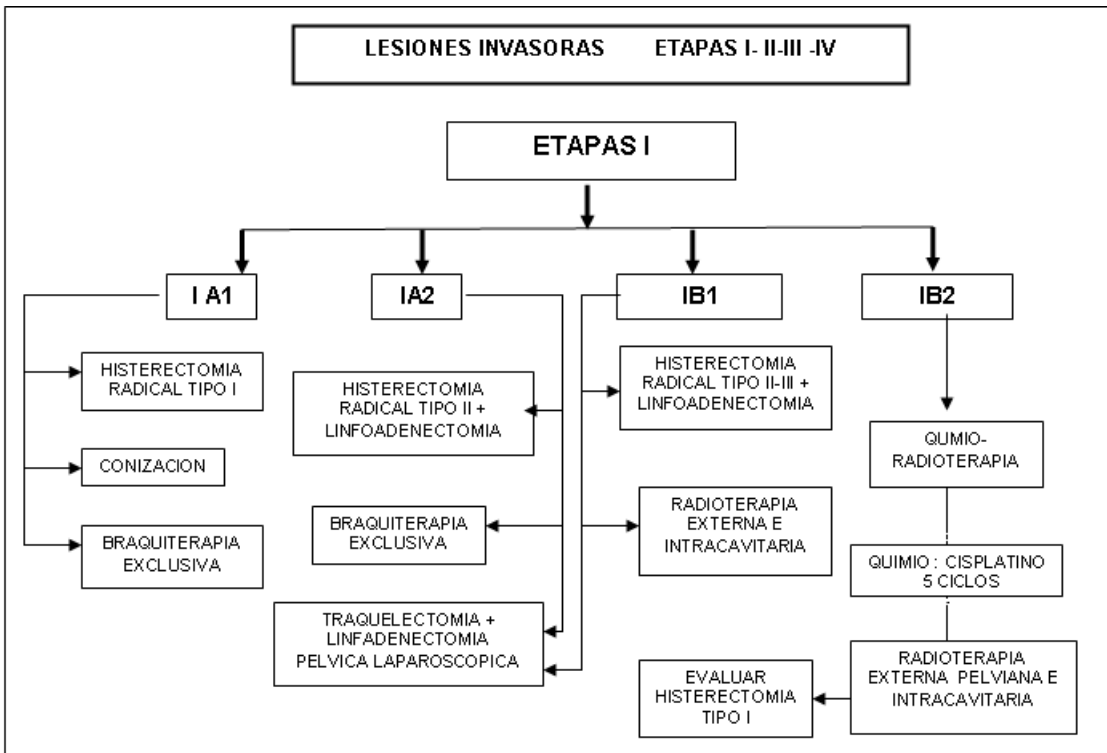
LESIONES INVASORAS ETAPAS I- II-III -IV

ETAPAS I

I A1

IA2

IB1

IB2

HISTERECTOMIA RADICAL TIPO I

CONIZACION

BRAQUITERAPIA EXCLUSIVA

HISTERECTOMIA RADICAL TIPO II + LINFOADENECTOMIA

BRAQUITERAPIA EXCLUSIVA

TRAQUELECTOMIA + LINFADENECTOMIA PELVICA LAPAROSCOPICA

HISTERECTOMIA RADICAL TIPO II-III + LINFOADENECTOMIA

RADIOTERAPIA EXTERNA E INTRACAVITARIA

QUMIO-RADIOTERAPIA

QUIMIO : CISPLATINO 5 CICLOS

RADIOTERAPIA EXTERNA PELVIANA E INTRACAVITARIA

EVALUAR HISTERECTOMIA TIPO I